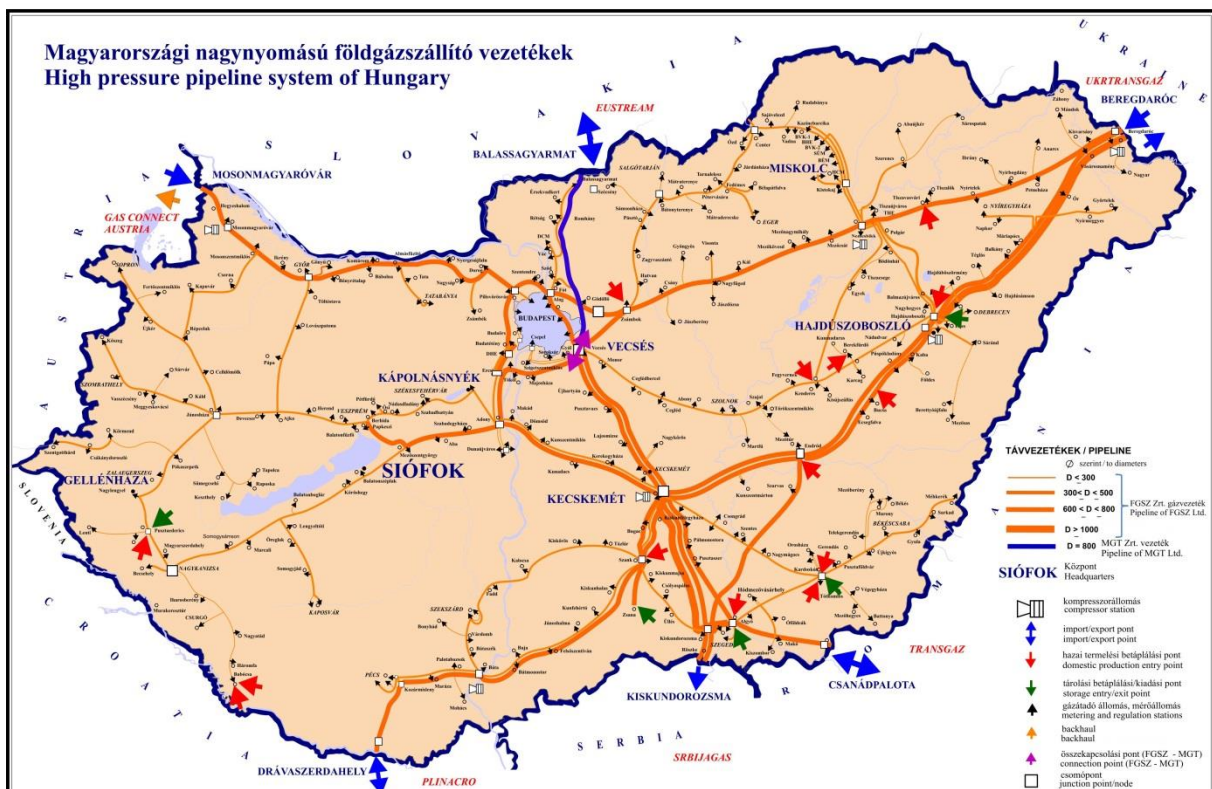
Magyarországi nagynyomású földgázszállító vezetékek
High pressure pipeline system of Hungary

UKRAINE
UKRTRANSGAZ
BEREGDARÓC
SLOVAKIA
EUSTREAM
BALASSAGYARMAT
MOSONMAGYARÓVÁR
GAS CONNECT AUSTRIA
AUSTRIA
MISKOLC
SALGÓTARJÁN
EGER
GYŐR
TATABÁNYA
NYÍREGYHÁZA
BUDAPEST
VECSÉS
HAJDÚSZOBOSZLÓ
DEBRECEN
KÁPOLNÁSNYÉK
SZÉKESFEHÉRVÁR
VESZPRÉM
SZOMBATHELY
SOPRON
SZOLNOK
SIÓFOK
ZALAEGERSZEG
GELLÉNHÁZA
KECSKEMÉT
BÉKÉSCSABA
NAGYKANIZSA
KAPOSVÁR
SZEKSZÁRD
SZEGED
SLOVENIA
CROATIA
ROMANIA
TRANSGAZ
KISKUNDOROZSMA
CSANÁDPALOTA
SERBIA
SRBIJAGAS
PÉCS
DRÁVASZERDAHELY
PLINACRO

TÁVVEZETÉKEK / PIPELINE
$\varnothing$ szerint / to diameters
D < 300
300 < D < 500
600 < D < 800
D > 1000
FGSZ Zrt. gázvezeték Pipeline of FGSZ Ltd.
D = 800 MGT Zrt. vezeték Pipeline of MGT Ltd.
SIÓFOK Központ Headquarters
kompresszorállomás compressor station
import/export pont import/export point
hazai termelési betáplálási pont domestic production entry point
tárolási betáplálási/kiadási pont storage entry/exit point
gázátadó állomás, mérőállomás metering and regulation stations
backhaul backhaul
összekapcsolási pont (FGSZ - MGT) connection point (FGSZ - MGT)
csomópont junction point/node